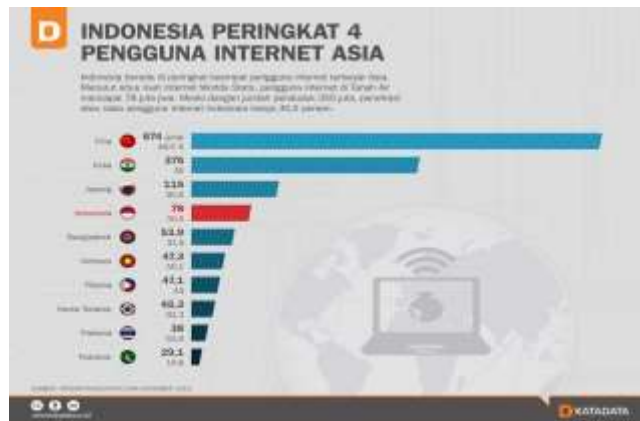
D

INDONESIA PERINGKAT 4 PENGGUNA INTERNET ASIA

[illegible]

| | | |
|---|---|---|
| Cina | 674 | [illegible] |
| India | 375 | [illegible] |
| Jepang | 115 | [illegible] |
| Indonesia | 78 | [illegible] |
| Bangladesh | 53.9 | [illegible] |
| Vietnam | 47.3 | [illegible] |
| Filipina | 47.1 | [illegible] |
| Korea Selatan | 45.3 | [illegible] |
| Thailand | 38 | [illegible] |
| Pakistan | 29.1 | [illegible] |

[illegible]

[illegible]

KATADATA